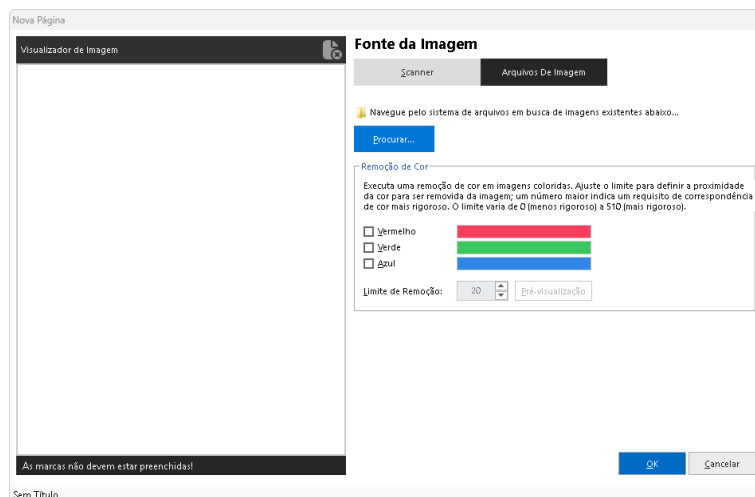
Nova Página

Visualizador de Imagem

As marcas não devem estar preenchidas!

Fonte da Imagem

Scanner

Arquivos De Imagem

Navegue pelo sistema de arquivos em busca de imagens existentes abaixo...

Procurar...

Remoção de Cor

Executa uma remoção de cor em imagens coloridas. Ajuste o limite para definir a proximidade da cor para ser removida da imagem; um número maior indica um requisito de correspondência de cor mais rigoroso. O limite varia de 0 (menos rigoroso) a 510 (mais rigoroso).

Vermelho

Verde

Azul

Limite de Remoção: 20

Pré-visualização

OK

Cancelar

Sem Título